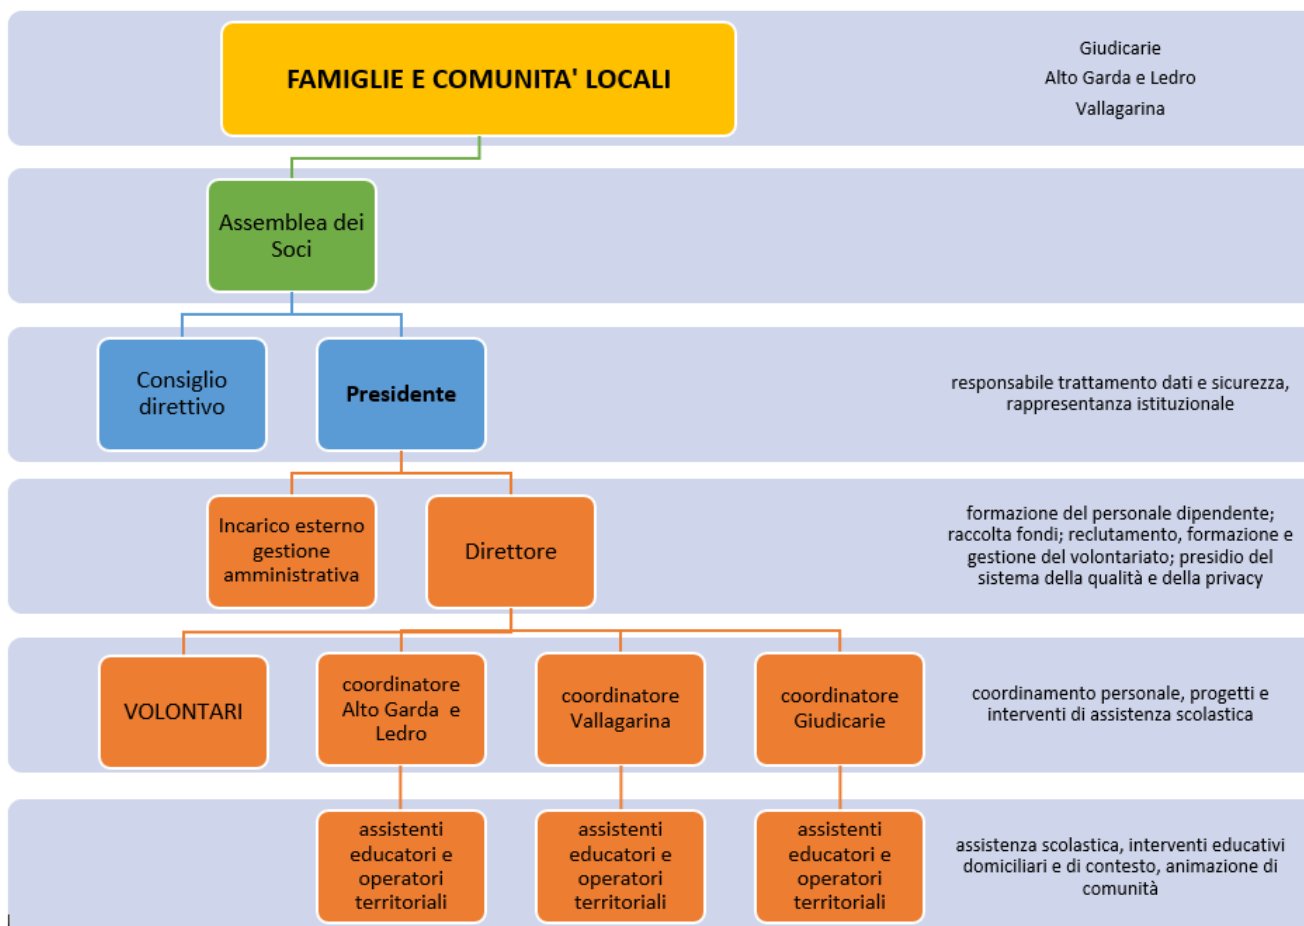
FAMIGLIE E COMUNITA' LOCALI

Giudicarie
Alto Garda e Ledro
Vallagarina

Assemblea dei Soci

Consiglio direttivo

Presidente

responsabile trattamento dati e sicurezza, rappresentanza istituzionale

Incarico esterno gestione amministrativa

Direttore

formazione del personale dipendente; raccolta fondi; reclutamento, formazione e gestione del volontariato; presidio del sistema della qualità e della privacy

VOLONTARI

coordinatore Alto Garda e Ledro

coordinatore Vallagarina

coordinatore Giudicarie

coordinamento personale, progetti e interventi di assistenza scolastica

assistenti educatori e operatori territoriali

assistenti educatori e operatori territoriali

assistenti educatori e operatori territoriali

assistenza scolastica, interventi educativi domiciliari e di contesto, animazione di comunità